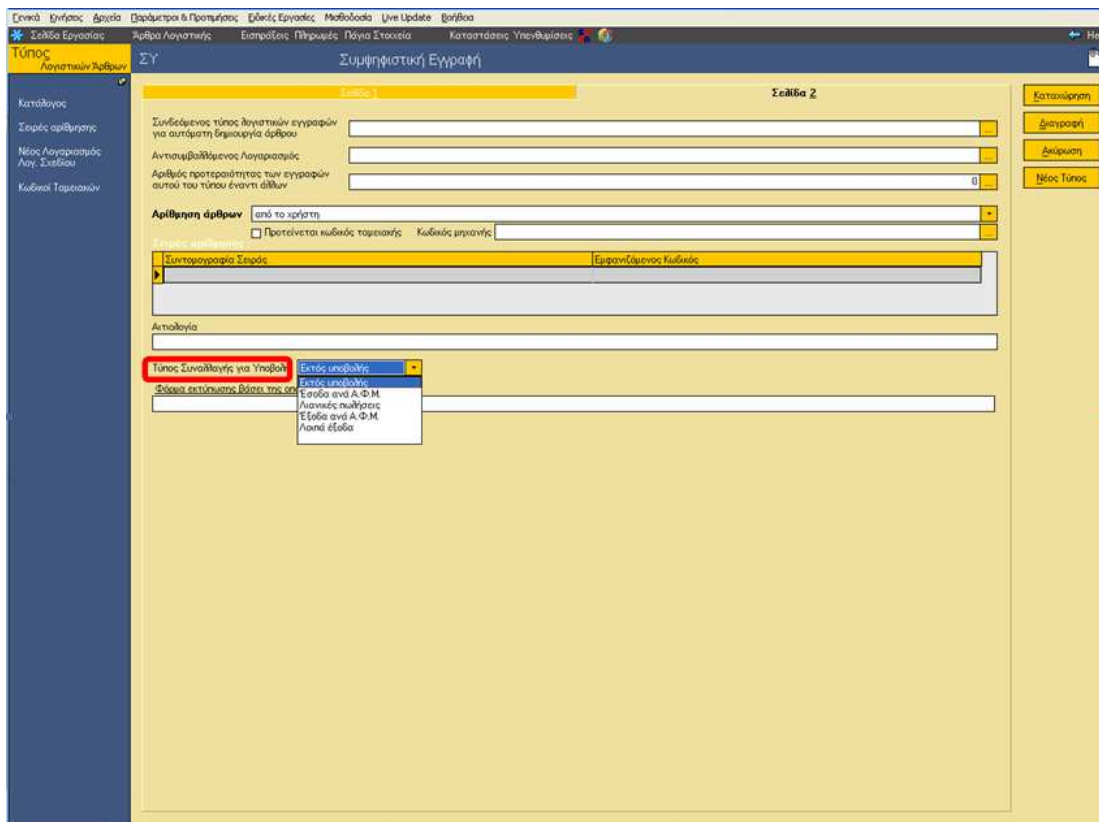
Γενικά Κινήσεις Αρχεία Παράμετροι & Προτιμήσεις Ειδικές Εργασίες Μεθοδολογία Live Update Βοήθεια

Σελίδα Εργασίας Άρθρα Λογιστικής Εισπράξεις Πληρωμές Πάγια Στοιχεία Καταστάσεις Υπενθυμίσεις He

Τύπος Λογιστικών Άρθρων ΣΥ Συμψηφιστική Εγγραφή

Κατάλογος
Σειρές αρίθμησης
Νέος Λογαριασμός Λογ. Σχεδίου
Κωδικοί Ταμειακών

Σελίδα 1 Σελίδα 2

Καταχώρηση
Διαγραφή
Ακύρωση
Νέος Τύπος

Συνδεόμενος τύπος λογιστικών εγγραφών για αυτόματη δημιουργία άρθρου
Αντισυμβαλλόμενος Λογαριασμός
Αριθμός προτεραιότητας των εγγραφών αυτού του τύπου έναντι άλλων 0

Αρίθμηση άρθρων από το χρήστη
Προτείνεται κωδικός ταμειακής Κωδικός μηχανής

Σειρές αρίθμησης

| Συντομογραφία Σειράς | Εμφανιζόμενος Κωδικός |
|---|---|
| | |

Αιτιολογία

Τύπος Συναλλαγής για Υποβολ Εκτός υποβολής
Φόρμα εκτύπωσης βάσει της ση
Εκτός υποβολής
Έσοδα ανά Α.Φ.Μ.
Λιανικές πωλήσεις
Έξοδα ανά Α.Φ.Μ.
Λοιπά έξοδα